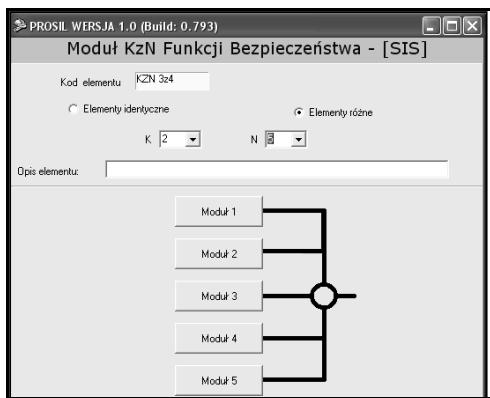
PROSIL WERSJA 1.0 (Build: 0.793)

Moduł KzN Funkcji Bezpieczeństwa - [SIS]

Kod elementu KZN 3z4

Elementy identyczne

Elementy różne

K 2

N 3

Opis elementu:

Moduł 1

Moduł 2

Moduł 3

Moduł 4

Moduł 5